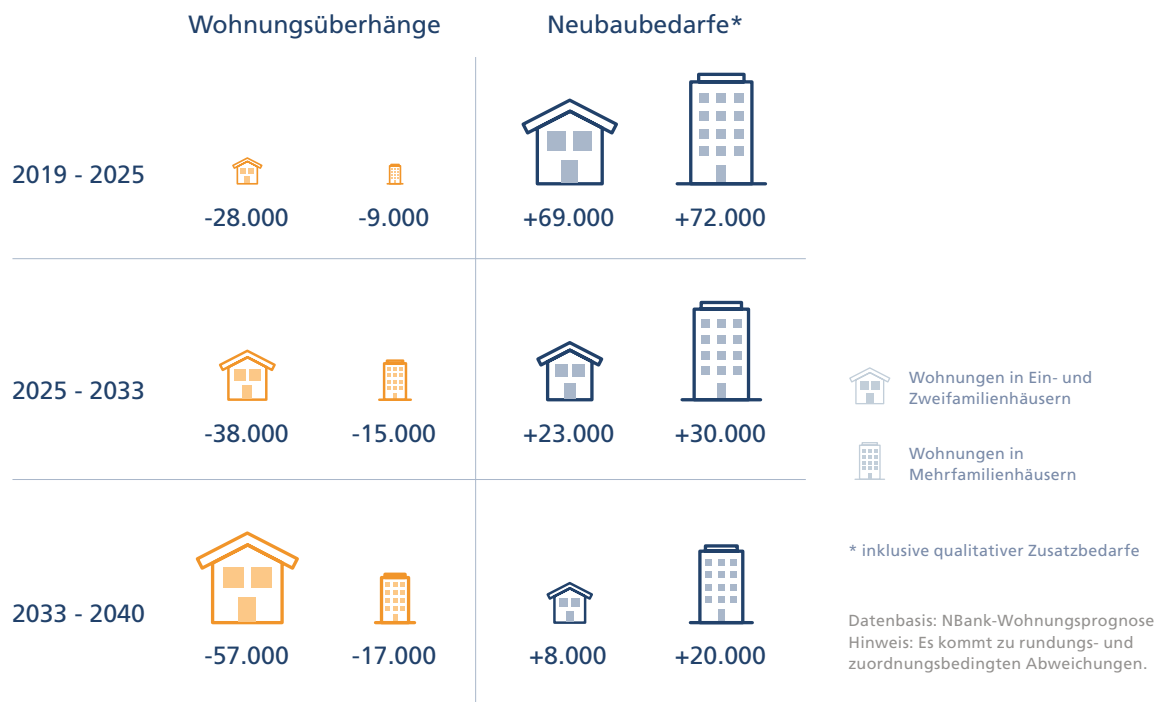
| | Wohnungsüberhänge | | Neubaubedarfe* | |
|---|---|---|---|---|
| 2019 - 2025 | -28.000 | -9.000 | +69.000 | +72.000 |
| 2025 - 2033 | -38.000 | -15.000 | +23.000 | +30.000 |
| 2033 - 2040 | -57.000 | -17.000 | +8.000 | +20.000 |

Wohnungen in Ein- und Zweifamilienhäusern

Wohnungen in Mehrfamilienhäusern

* inklusive qualitativer Zusatzbedarfe

Datenbasis: NBank-Wohnungsprognose
Hinweis: Es kommt zu rundungs- und zuordnungsbedingten Abweichungen.